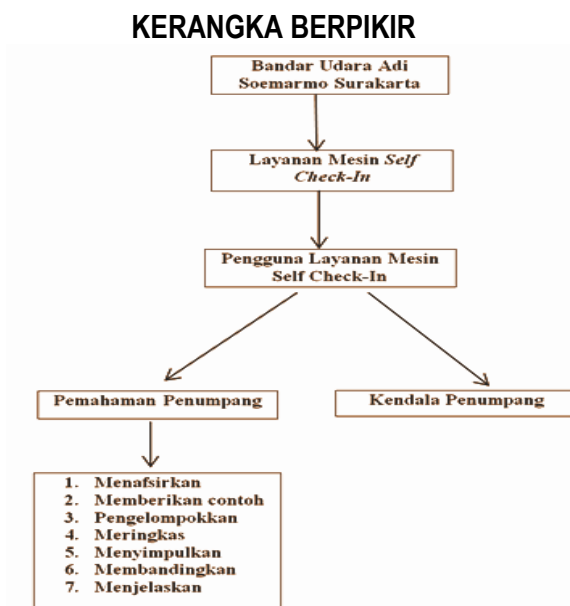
KERANGKA BERPIKIR

Bandar Udara Adi Soemarmo Surakarta

Layanan Mesin *Self Check-In*

Pengguna Layanan Mesin Self Check-In

Pemahaman Penumpang

Kendala Penumpang

1. Menafsirkan
2. Memberikan contoh
3. Pengelompokkan
4. Meringkas
5. Menyimpulkan
6. Membandingkan
7. Menjelaskan